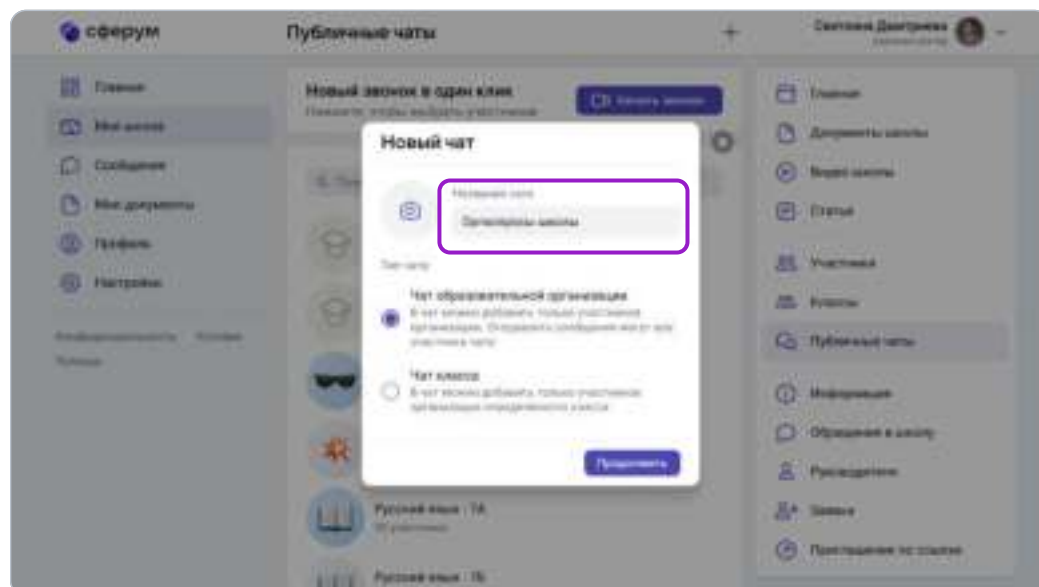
сферум

Публичные чаты

Светлана Дмитриева
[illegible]

Главная
Мои школы
Сообщения
Мои документы
Профиль
Настройки

Конфиденциальность Условия
Помощь

Новый звонок в один клик
Нажмите, чтобы выбрать участников

Начать звонок

Новый чат

Название чата
Организаторы школы

Тип чата

Чат образовательной организации
В чат можно добавить только участников организации. Отправлять сообщения могут все участники чата

Чат класса
В чат можно добавить только участников организации определенного класса

Продолжить

Русский язык · 7А
30 участников

Русский язык · 7Б

Главная
Документы школы
Видео школы
Статьи

Участники
Классы
Публичные чаты

Информация
Обращения в школу
Руководители
Заявки
Приглашение по ссылке